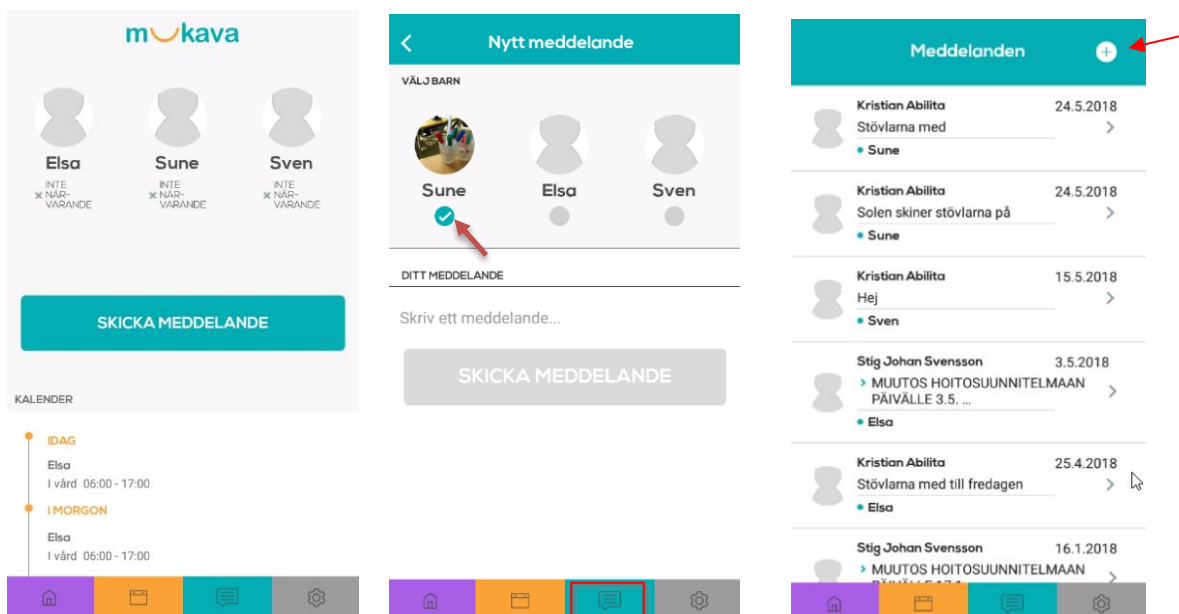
mukava

Elsa
INTE NÄRVARANDE

Sune
INTE NÄRVARANDE

Sven
INTE NÄRVARANDE

SKICKA MEDDELANDE

KALENDER

IDAG
Elsa
I vård 06:00 - 17:00

I MORGON
Elsa
I vård 06:00 - 17:00

Nytt meddelande

VÄLJ BARN

Sune
Elsa
Sven

DITT MEDDELANDE

Skriv ett meddelande...

SKICKA MEDDELANDE

Meddelanden

Kristian Abilita 24.5.2018
Stövlarna med
Sune

Kristian Abilita 24.5.2018
Solen skiner stövlarna på
Sune

Kristian Abilita 15.5.2018
Hej
Sven

Stig Johan Svensson 3.5.2018
MUUTOS HOITOSUUNNITELMAAN PÄIVÄLLE 3.5. ...
Elsa

Kristian Abilita 25.4.2018
Stövlarna med till fredagen
Elsa

Stig Johan Svensson 16.1.2018
MUUTOS HOITOSUUNNITELMAAN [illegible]